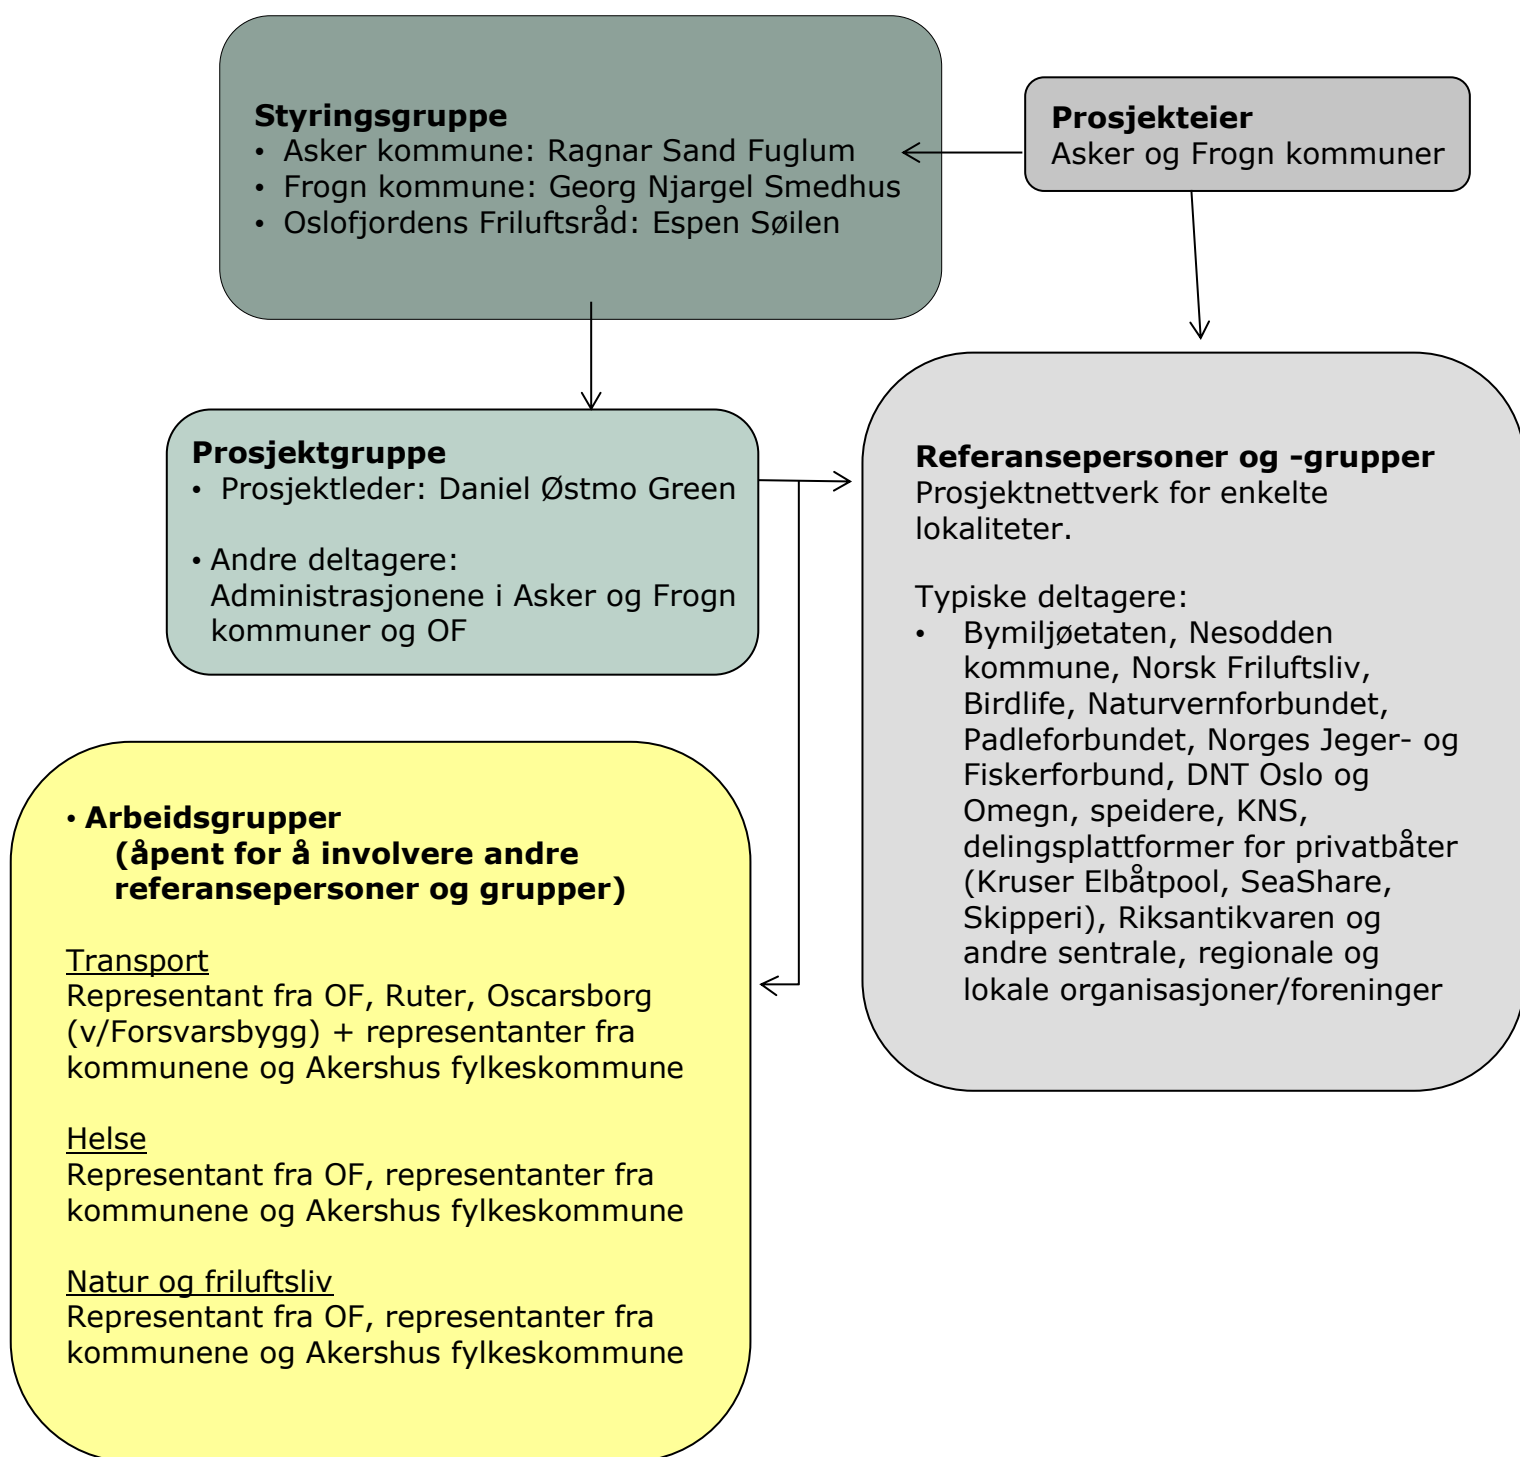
**Styringsgruppe**
• Asker kommune: Ragnar Sand Fuglum
• Frogn kommune: Georg Njargel Smedhus
• Oslofjordens Friluftsråd: Espen Søilen

**Prosjekteier**
Asker og Frogn kommuner

**Prosjektgruppe**
• Prosjektleder: Daniel Østmo Green

• Andre deltagere: Administrasjonene i Asker og Frogn kommuner og OF

**Referansepersoner og -grupper**
Prosjektnettverk for enkelte lokaliteter.

Typiske deltagere:
• Bymiljøetaten, Nesodden kommune, Norsk Friluftsliv, Birdlife, Naturvernforbundet, Padleforbundet, Norges Jeger- og Fiskerforbund, DNT Oslo og Omegn, speidere, KNS, delingsplattformer for privatbåter (Kruser Elbåtpool, SeaShare, Skipperi), Riksantikvaren og andre sentrale, regionale og lokale organisasjoner/foreninger

• **Arbeidsgrupper (åpent for å involvere andre referansepersoner og grupper)**

Transport
Representant fra OF, Ruter, Oscarsborg (v/Forsvarsbygg) + representanter fra kommunene og Akershus fylkeskommune

Helse
Representant fra OF, representanter fra kommunene og Akershus fylkeskommune

Natur og friluftsliv
Representant fra OF, representanter fra kommunene og Akershus fylkeskommune